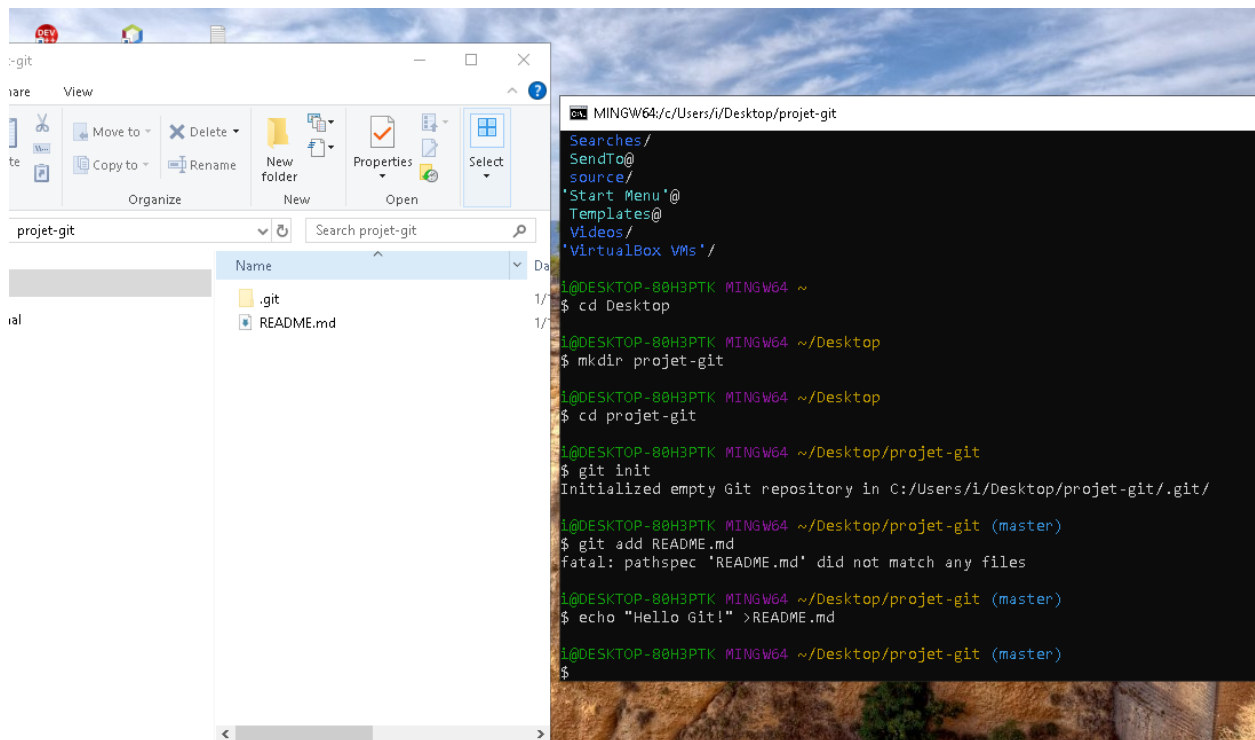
DEV

-git

hare View

te

Move to Delete Copy to Rename
Organize

New folder
New

Properties
Open

Select

projet-git
Search projet-git

Name
Da

.git
1/
README.md
1/

al

MINGW64:/c/Users/i/Desktop/projet-git

Searches/
SendTo@
source/
'Start Menu'@
Templates@
Videos/
'VirtualBox VMs'/

i@DESKTOP-80H3PTK MINGW64 ~
$ cd Desktop

i@DESKTOP-80H3PTK MINGW64 ~/Desktop
$ mkdir projet-git

i@DESKTOP-80H3PTK MINGW64 ~/Desktop
$ cd projet-git

i@DESKTOP-80H3PTK MINGW64 ~/Desktop/projet-git
$ git init
Initialized empty Git repository in C:/Users/i/Desktop/projet-git/.git/

i@DESKTOP-80H3PTK MINGW64 ~/Desktop/projet-git (master)
$ git add README.md
fatal: pathspec 'README.md' did not match any files

i@DESKTOP-80H3PTK MINGW64 ~/Desktop/projet-git (master)
$ echo "Hello Git!" >README.md

i@DESKTOP-80H3PTK MINGW64 ~/Desktop/projet-git (master)
$